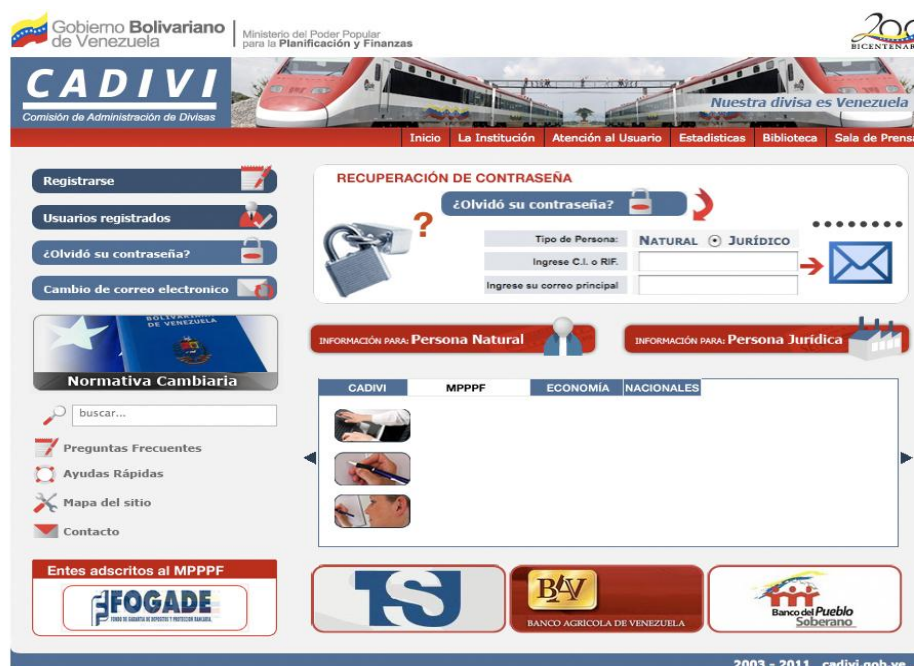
Gobierno Bolivariano de Venezuela | Ministerio del Poder Popular para la Planificación y Finanzas

200 BICENTENARIO

CADIVI
Comisión de Administración de Divisas

Nuestra divisa es Venezuela

Inicio | La Institución | Atención al Usuario | Estadísticas | Biblioteca | Sala de Prensa

Registrarse

Usuarios registrados

¿Olvidó su contraseña?

Cambio de correo electronico

BOLIVARIANA DE VENEZUELA

Normativa Cambiaria

buscar...

Preguntas Frecuentes

Ayudas Rápidas

Mapa del sitio

Contacto

Entes adscritos al MPPPF

FOGADE
FONDO DE GARANTÍA DE DEPÓSITOS Y PROTECCIÓN BANCARIA

RECUPERACIÓN DE CONTRASEÑA

¿Olvidó su contraseña?

Tipo de Persona: NATURAL JURÍDICO

Ingrese C.I. o RIF.

Ingrese su correo principal

INFORMACIÓN PARA: Persona Natural

INFORMACIÓN PARA: Persona Jurídica

CADIVI | MPPPF | ECONOMÍA | NACIONALES

TSJ

BAV
BANCO AGRICOLA DE VENEZUELA

Banco del Pueblo Soberano

2003 - 2011 cadivi.gob.ve